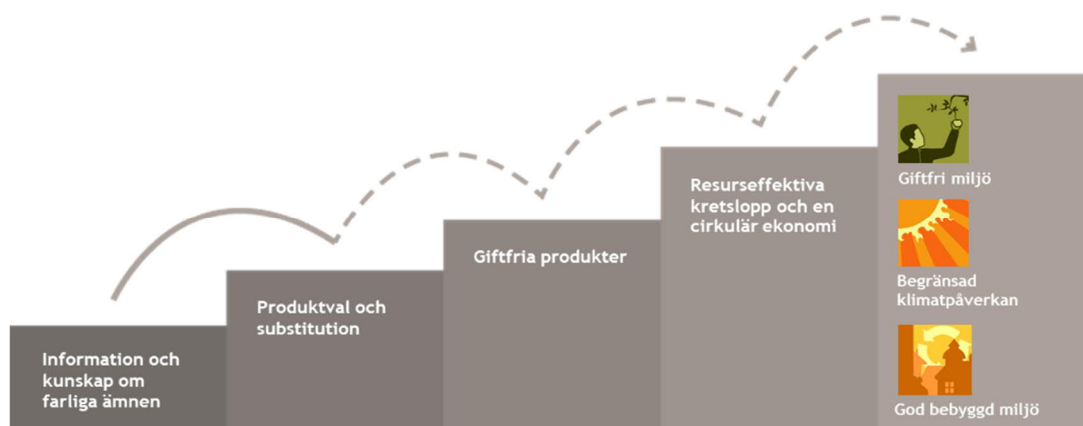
Information och kunskap om farliga ämnen

Produktval och substitution

Giftfria produkter

Resurseffektiva kretslopp och en cirkulär ekonomi

Giftfri miljö

Begränsad klimatpåverkan

God bebyggd miljö